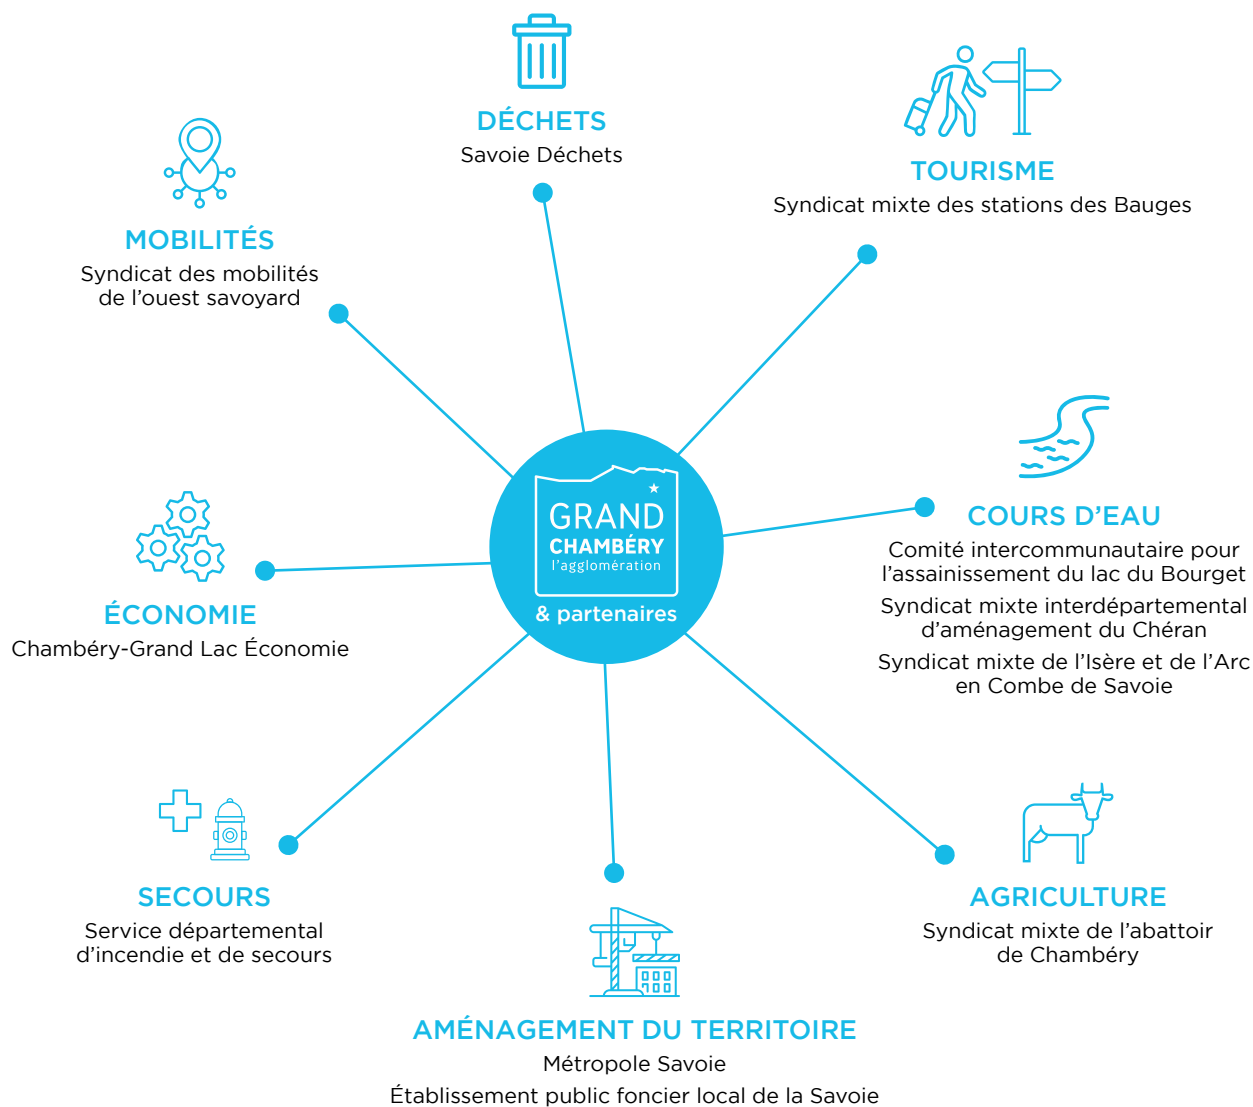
DÉCHETS
Savoie Déchets

TOURISME
Syndicat mixte des stations des Bauges

MOBILITÉS
Syndicat des mobilités de l'ouest savoyard

GRAND CHAMBÉRY l'agglomération
& partenaires

COURS D'EAU
Comité intercommunautaire pour l'assainissement du lac du Bourget
Syndicat mixte interdépartemental d'aménagement du Chéran
Syndicat mixte de l'Isère et de l'Arc en Combe de Savoie

ÉCONOMIE
Chambéry-Grand Lac Économie

SECOURS
Service départemental d'incendie et de secours

AGRICULTURE
Syndicat mixte de l'abattoir de Chambéry

AMÉNAGEMENT DU TERRITOIRE
Métropole Savoie
Établissement public foncier local de la Savoie